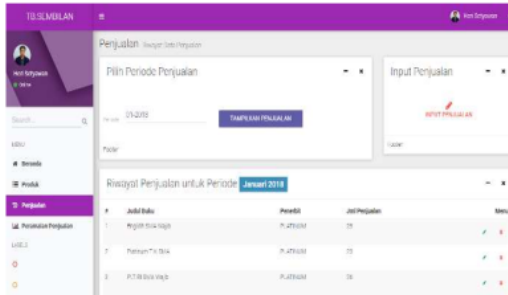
TB.SUMOILAN
≡
Heri Setyawan

Heri Setyawan
Online

Search... 

MENU
Beranda
Produk
Penjualan
Peramalan Penjualan
LABEL

Penjualan Riwayat Data Penjualan

Pilih Periode Penjualan
Periode 1/1/2018
TAMPILKAN PENJUALAN
Footer

Input Penjualan
INPUT PENJUALAN
Footer

Riwayat Penjualan untuk Periode Januari 2018

| # | Judul Buku | Penerbit | Jml Penjualan | Menu |
|---|---|---|---|---|
| 1 | Pengolah Bola Wajib | PLATINUM | 25 | |
| 2 | Ringkasan Tiri Bola | PLATINUM | 23 | |
| 3 | PLT All Bola Wajib | PLATINUM | 36 | |